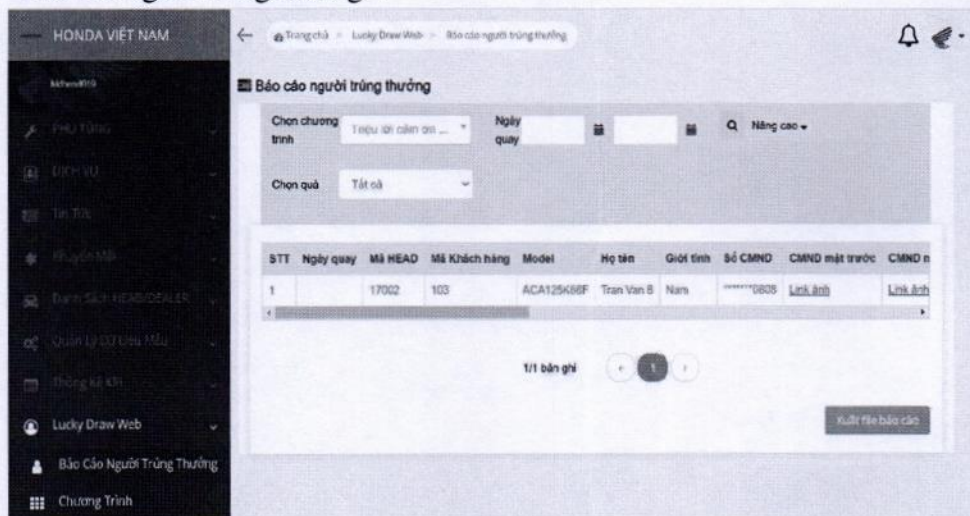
HONDA VIỆT NAM

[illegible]

Phụ Tùng

Dịch Vụ

Tin Tức

Khuyến Mãi

Danh Sách HEAD/DEALER

Quản Lý Dữ Liệu Mẫu

Thống kê KH

Lucky Draw Web

Báo Cáo Người Trúng Thưởng

Chương Trình

Trang chủ > Lucky Draw Web > Báo cáo người trúng thưởng

Báo cáo người trúng thưởng

Chọn chương trình [Triệu lời cảm ơn ...] Ngày quay Nâng cao

Chọn quà [Tất cả]

| STT | Ngày quay | Mã HEAD | Mã Khách hàng | Model | Họ tên | Giới tính | Số CMND | CMND mặt trước | CMND m |
|---|---|---|---|---|---|---|---|---|---|
| 1 | | 17002 | 103 | ACA125K86F | Tran Van B | Nam | ******0808 | Link ảnh | Link ảnh |

1/1 bản ghi 1

Xuất file báo cáo